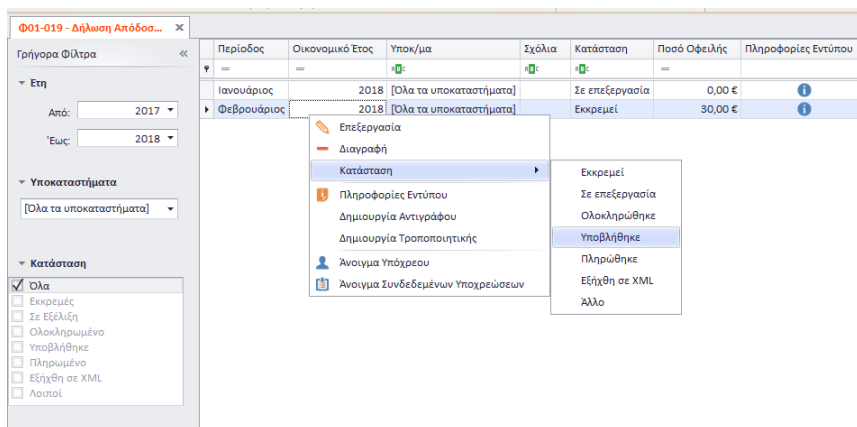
Φ01-019 - Δήλωση Απόδοσ... ×

Γρήγορα Φίλτρα «

Ετη

Από: 2017

Έως: 2018

Υποκαταστήματα

[Όλα τα υποκαταστήματα]

Κατάσταση

Όλα
Εκκρεμές
Σε Εξέλιξη
Ολοκληρωμένο
Υποβλήθηκε
Πληρωμένο
Εξήχθη σε XML
Λοιποί

| Περίοδος | Οικονομικό Έτος | Υποκ/μα | Σχόλια | Κατάσταση | Ποσό Οφειλής | Πληροφορίες Εντύπου |
|---|---|---|---|---|---|---|
| = | = | ABC | ABC | ABC | = | |
| Ιανουάριος | 2018 | [Όλα τα υποκαταστήματα] | | Σε επεξεργασία | 0,00 € | |
| Φεβρουάριος | 2018 | [Όλα τα υποκαταστήματα] | | Εκκρεμεί | 30,00 € | |

Επεξεργασία
Διαγραφή
Κατάσταση
Πληροφορίες Εντύπου
Δημιουργία Αντιγράφου
Δημιουργία Τροποποιητικής
Άνοιγμα Υπόχρεου
Άνοιγμα Συνδεδεμένων Υποχρεώσεων

Εκκρεμεί
Σε επεξεργασία
Ολοκληρώθηκε
Υποβλήθηκε
Πληρώθηκε
Εξήχθη σε XML
Άλλο